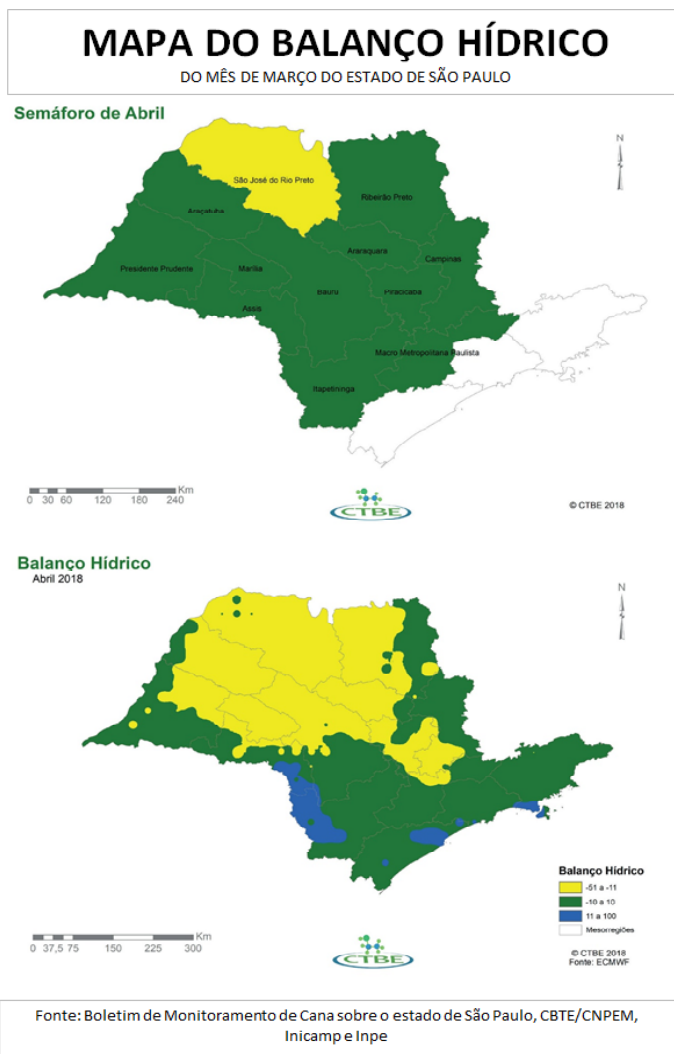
MAPA DO BALANÇO HÍDRICO
DO MÊS DE MARÇO DO ESTADO DE SÃO PAULO

Semáforo de Abril

N

São José do Rio Preto
Araçatuba
Ribeirão Preto
Presidente Prudente
Marília
Araraquara
Campinas
Assis
Bauru
Piracicaba
Macro Metropolitana Paulista
Itapetininga

Km
0 30 60 120 180 240

CTBE

© CTBE 2018

Balanço Hídrico
Abril 2018

N

Balanço Hídrico
-51 a -11
-10 a 10
11 a 100
Mesorregiões

Km
0 37,5 75 150 225 300

CTBE

© CTBE 2018
Fonte: ECMWF

Fonte: Boletim de Monitoramento de Cana sobre o estado de São Paulo, CBTE/CNPEM, Inicamp e Inpe